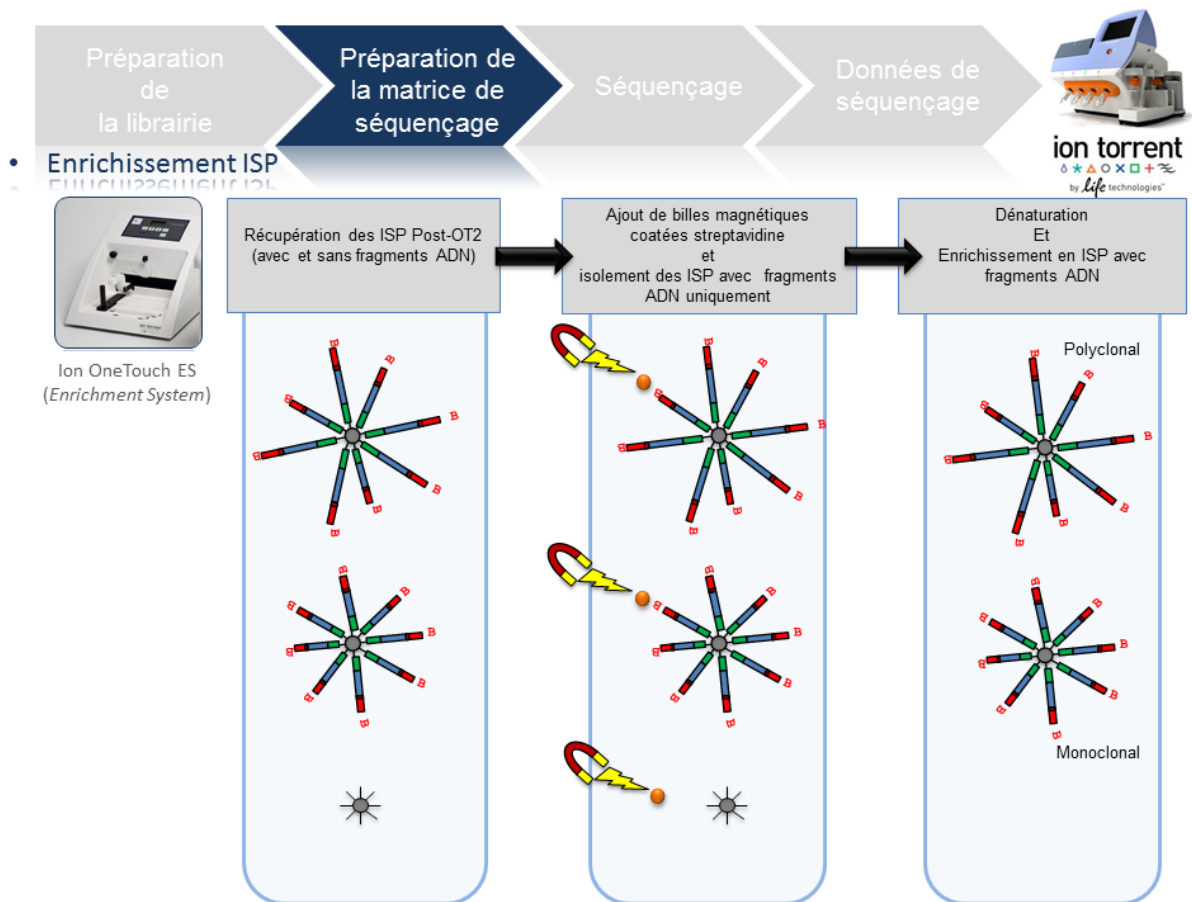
Préparation de la librairie

Préparation de la matrice de séquençage

Séquençage

Données de séquençage

ion torrent

by life technologies

• Enrichissement ISP

Ion OneTouch ES (*Enrichment System*)

Récupération des ISP Post-OT2 (avec et sans fragments ADN)

Ajout de billes magnétiques coatées streptavidine et isolement des ISP avec fragments ADN uniquement

Dénaturation Et Enrichissement en ISP avec fragments ADN

Polyclonal

Monoclonal